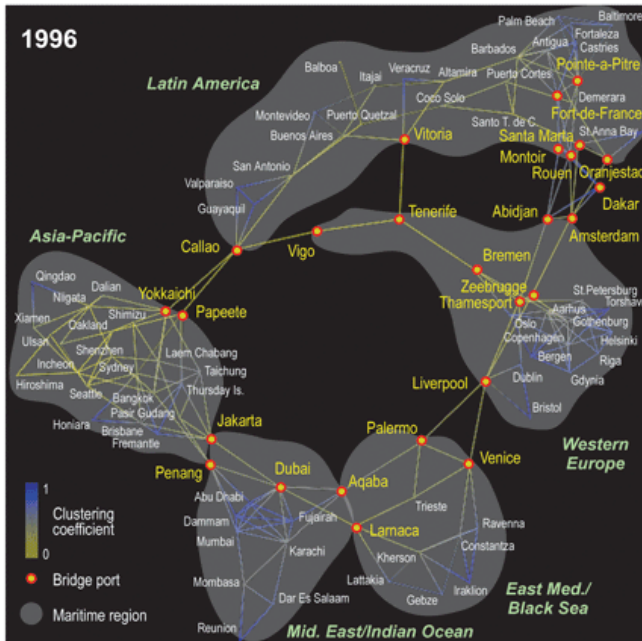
1996

Latin America

Asia-Pacific

Western Europe

East Med./ Black Sea

Mid. East/Indian Ocean

Palm Beach
Baltimore
Fortaleza
Castries
Barbados
Antigua
Balboa
Itajai
Veracruz
Altamira
Puerto Cortes
Pointe-a-Pitre
Demerara
Fort-de-France
Coco Solo
Santo T. de C.
Montevideo
Puerto Quetzal
Buenos Aires
Vitoria
Santa Marta
St.Anna Bay
Montoir
Rouen
Oranjestad
San Antonio
Valparaiso
Guayaquil
Tenerife
Abidjan
Dakar
Amsterdam
Callao
Vigo
Bremen
Zeebrugge
Thamesport
St.Petersburg
Torshavn
Aarhus
Gothenburg
Oslo
Copenhagen
Helsinki
Bergen
Riga
Gdynia
Dublin
Bristol
Liverpool
Qingdao
Niigata
Dalian
Yokkaichi
Papeete
Xiamen
Shimizu
Oakland
Ulsan
Shenzhen
Incheon
Sydney
Laem Chabang
Taichung
Hiroshima
Seattle
Bangkok
Thursday Is.
Pasir Gudang
Honiara
Brisbane
Fremantle
Jakarta
Penang
Dubai
Aqaba
Palermo
Venice
Abu Dhabi
Dammam
Fujairah
Mumbai
Karachi
Larnaca
Trieste
Ravenna
Constantza
Kherson
Lattakia
Gebze
Iraklion
Mombasa
Dar Es Salaam
Reunion

1
Clustering coefficient
0

Bridge port
Maritime region